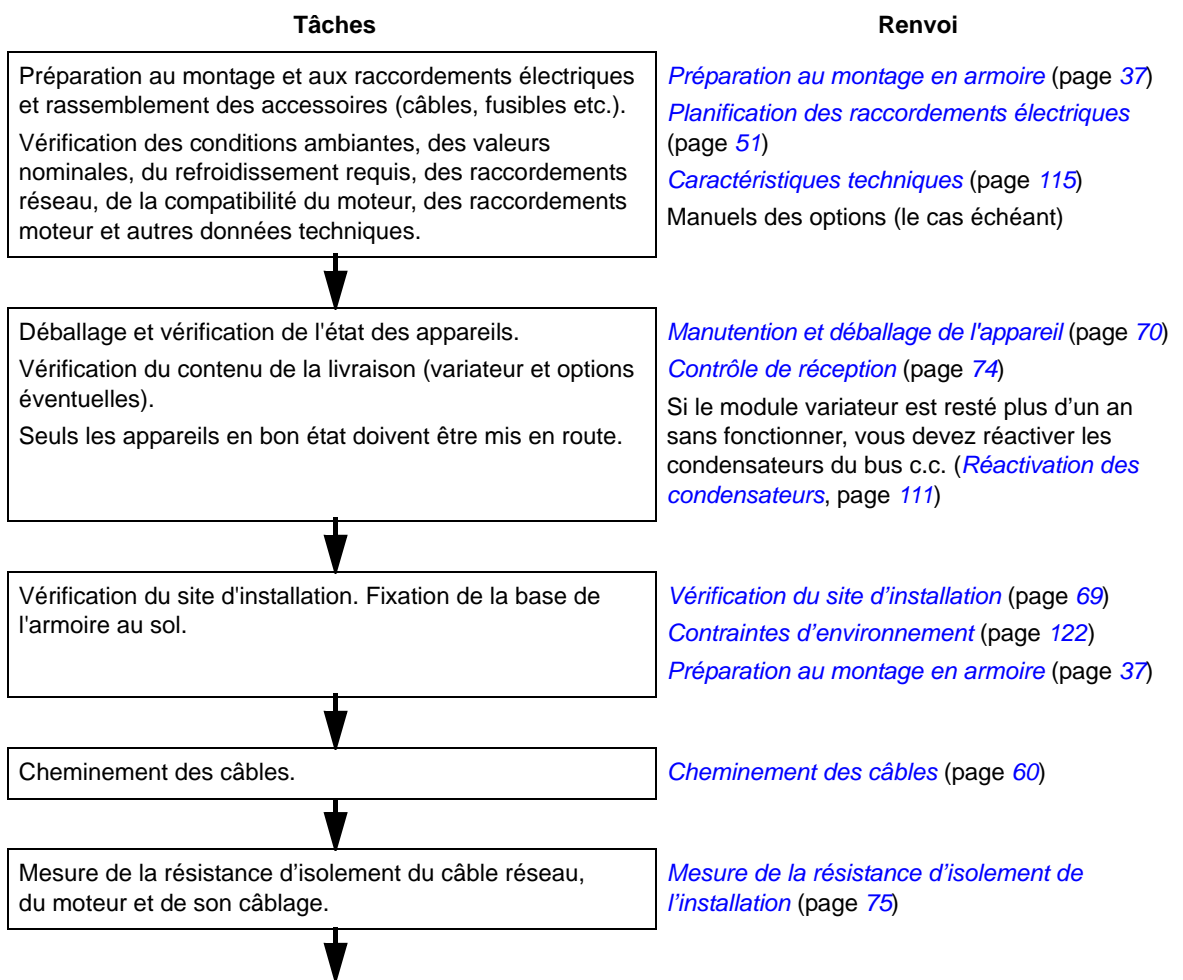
Tâches

Renvoi

Préparation au montage et aux raccordements électriques et rassemblement des accessoires (câbles, fusibles etc.).

Vérification des conditions ambiantes, des valeurs nominales, du refroidissement requis, des raccordements réseau, de la compatibilité du moteur, des raccordements moteur et autres données techniques.

Préparation au montage en armoire (page 37)

Planification des raccordements électriques (page 51)

Caractéristiques techniques (page 115)

Manuels des options (le cas échéant)

Déballage et vérification de l'état des appareils.

Vérification du contenu de la livraison (variateur et options éventuelles).

Seuls les appareils en bon état doivent être mis en route.

Manutention et déballage de l'appareil (page 70)

Contrôle de réception (page 74)

Si le module variateur est resté plus d'un an sans fonctionner, vous devez réactiver les condensateurs du bus c.c. (Réactivation des condensateurs, page 111)

Vérification du site d'installation. Fixation de la base de l'armoire au sol.

Vérification du site d'installation (page 69)

Contraintes d'environnement (page 122)

Préparation au montage en armoire (page 37)

Cheminement des câbles.

Cheminement des câbles (page 60)

Mesure de la résistance d'isolement du câble réseau, du moteur et de son câblage.

Mesure de la résistance d'isolement de l'installation (page 75)